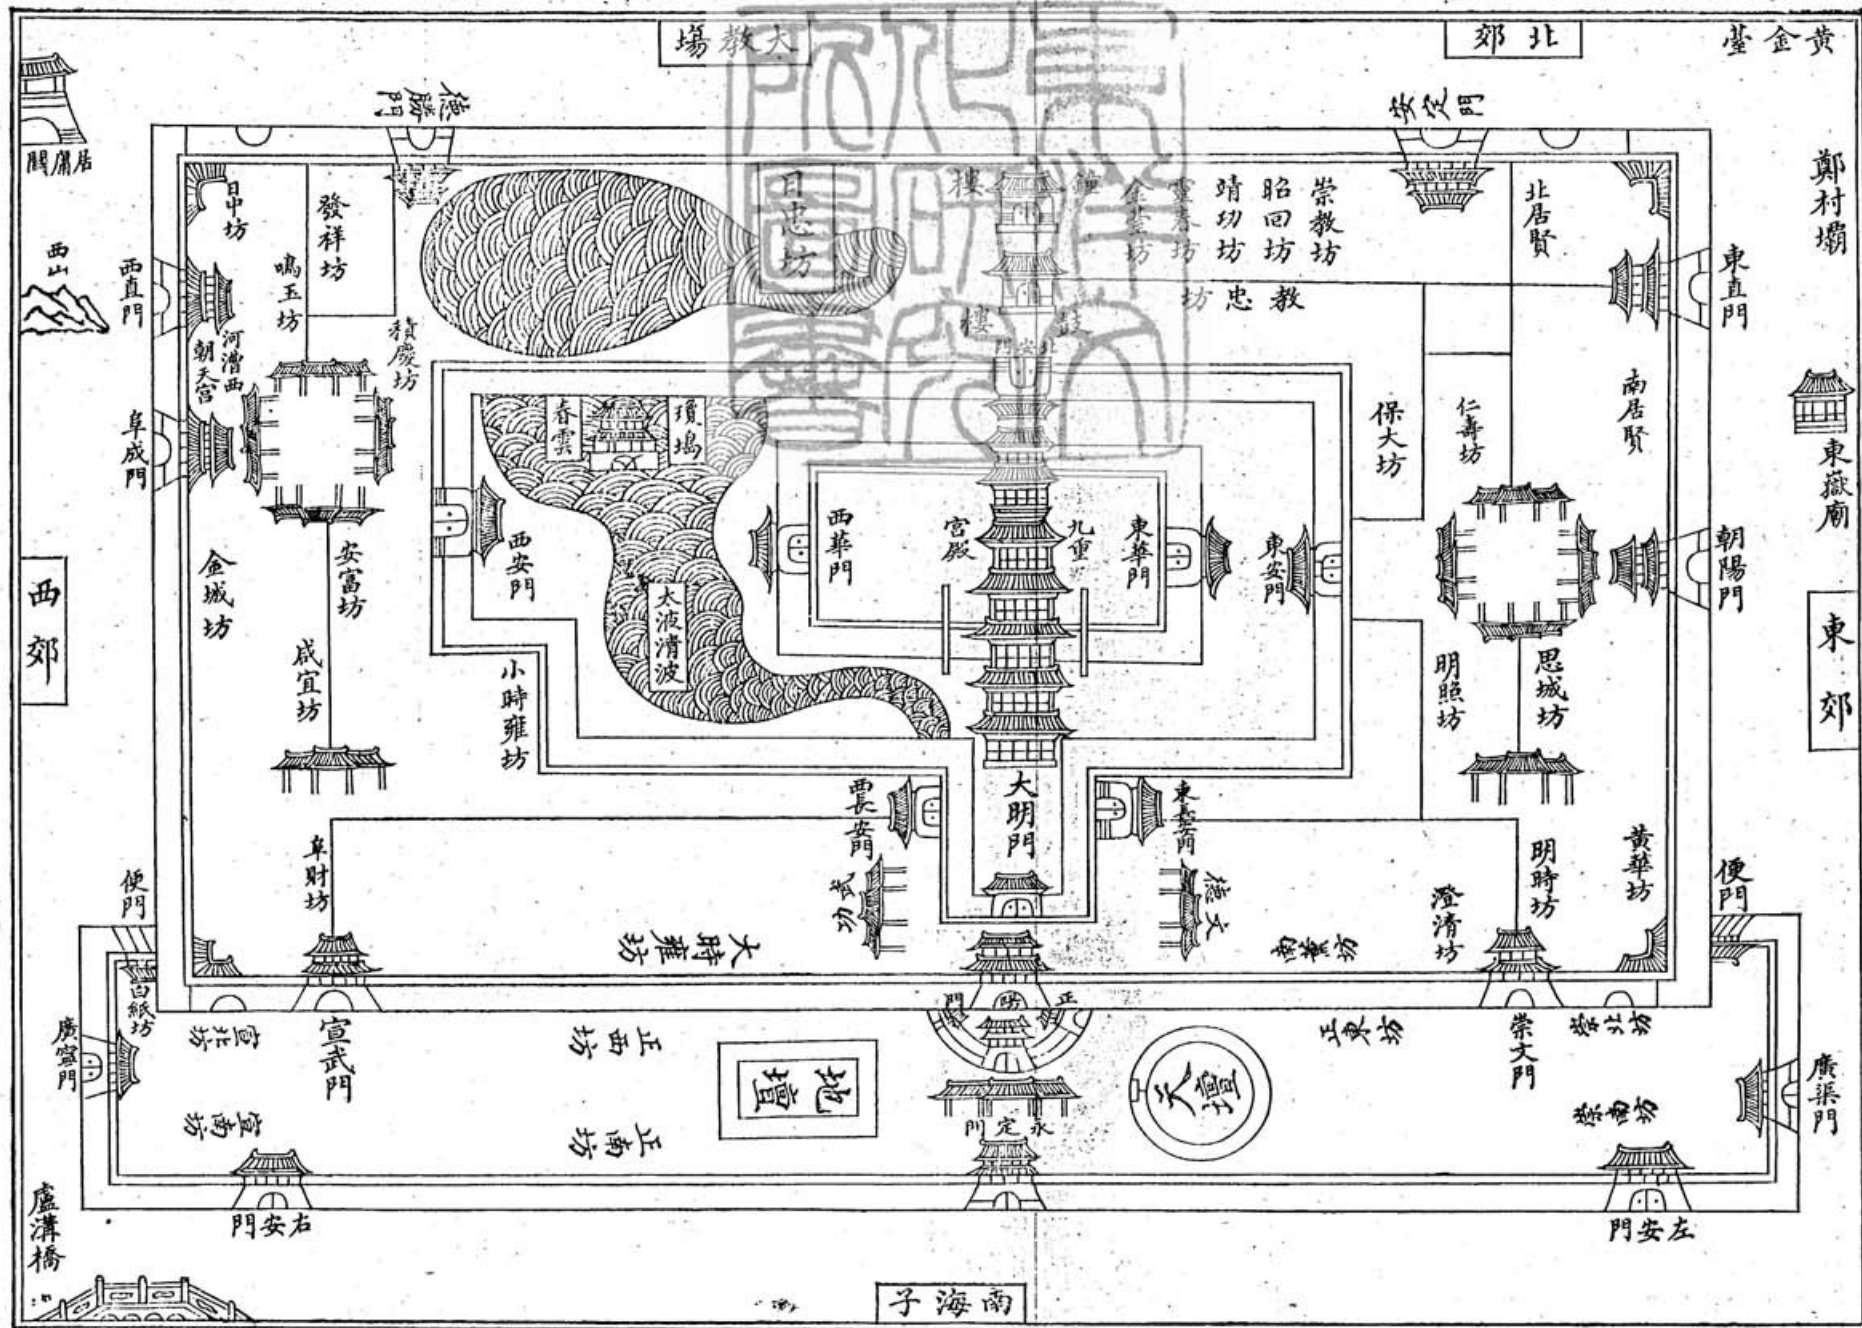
大教場
北郊
黄金臺
居庸關
德勝門
安定門
鄭村壩
日中坊
發祥坊
日忠坊
鐘樓
崇教坊
昭回坊
靖功坊
靈春坊
金臺坊
北居賢
西山
西直門
鳴玉坊
河漕西
朝天宮
積慶坊
教忠坊
鼓樓
東直門
南居賢
阜成門
春雲
瓊島
保大坊
仁壽坊
東嶽廟
西安門
西華門
宮殿
九重
東華門
東安門
朝陽門
西郊
金城坊
安富坊
大液清波
咸宜坊
小時雍坊
明照坊
思城坊
東郊
長安門
大明門
東長安門
阜財坊
明時坊
黄華坊
便門
大時雍坊
澄清坊
便門
白紙坊
廣寧門
宣北坊
宣武門
正西坊
正陽門
正東坊
崇文門
地壇
天壇
廣渠門
宣南坊
正南坊
永定門
盧溝橋
右安門
左安門
南海子